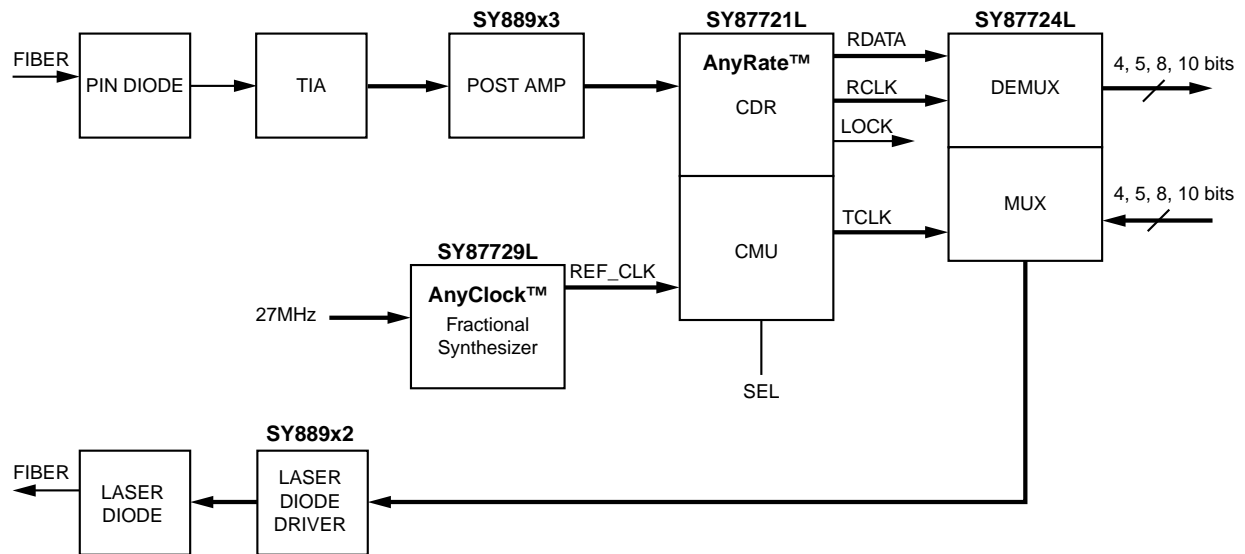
SY889x3

SY87721L

SY87724L

FIBER

PIN DIODE

TIA

POST AMP

AnyRate™

CDR

RDATA

RCLK

LOCK

DEMUX

4, 5, 8, 10 bits

CMU

TCLK

MUX

4, 5, 8, 10 bits

SY87729L

REF_CLK

AnyClock™

Fractional Synthesizer

27MHz

SEL

SY889x2

FIBER

LASER DIODE

LASER DIODE DRIVER